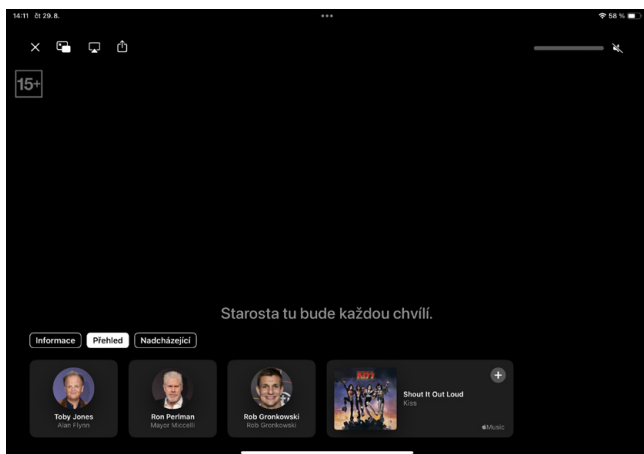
14:11 čt 29. 8.

58 %

15+

Starosta tu bude každou chvílí.

Informace

Přehled

Nadcházející

Toby Jones
Alan Flynn

Ron Perlman
Mayor Miccelli

Rob Gronkowski
Rob Gronkowski

Shout It Out Loud
Kiss

Music